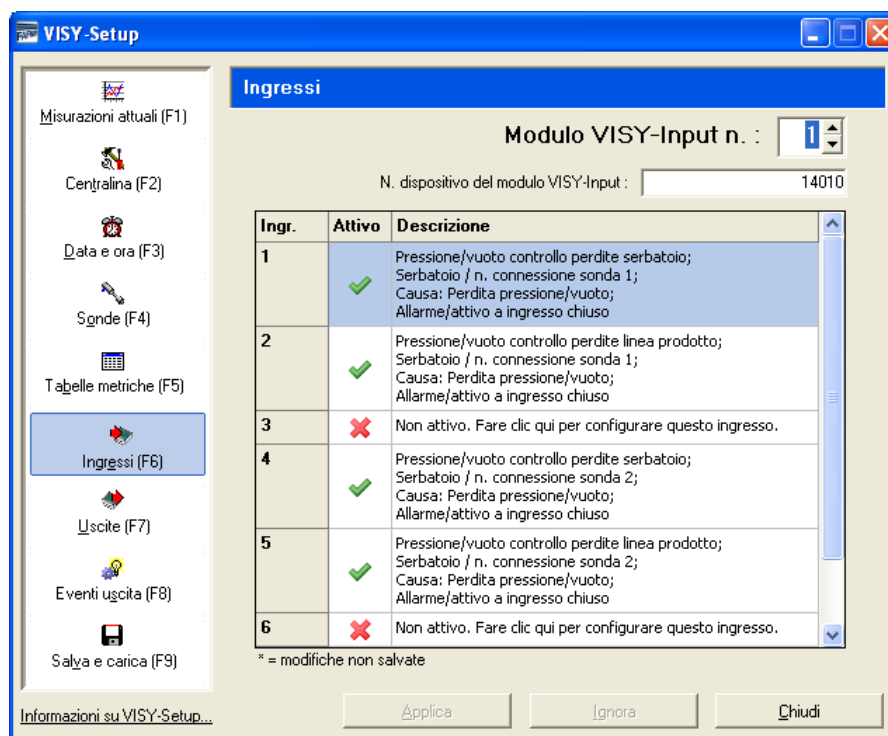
VISY-Setup

Misurazioni attuali (F1)

Centralina (F2)

Data e ora (F3)

Sonde (F4)

Tabelle metriche (F5)

Ingressi (F6)

Uscite (F7)

Eventi uscita (F8)

Salva e carica (F9)

Informazioni su VISY-Setup...

Ingressi

Modulo VISY-Input n. : 1

N. dispositivo del modulo VISY-Input : 14010

| Ingr. | Attivo | Descrizione |
|---|---|---|
| 1 | ✔ | Pressione/vuoto controllo perdite serbatoio; Serbatoio / n. connessione sonda 1; Causa: Perdita pressione/vuoto; Allarme/attivo a ingresso chiuso |
| 2 | ✔ | Pressione/vuoto controllo perdite linea prodotto; Serbatoio / n. connessione sonda 1; Causa: Perdita pressione/vuoto; Allarme/attivo a ingresso chiuso |
| 3 | ✖ | Non attivo. Fare clic qui per configurare questo ingresso. |
| 4 | ✔ | Pressione/vuoto controllo perdite serbatoio; Serbatoio / n. connessione sonda 2; Causa: Perdita pressione/vuoto; Allarme/attivo a ingresso chiuso |
| 5 | ✔ | Pressione/vuoto controllo perdite linea prodotto; Serbatoio / n. connessione sonda 2; Causa: Perdita pressione/vuoto; Allarme/attivo a ingresso chiuso |
| 6 | ✖ | Non attivo. Fare clic qui per configurare questo ingresso. |

* = modifiche non salvate

Applica Ignora Chiudi